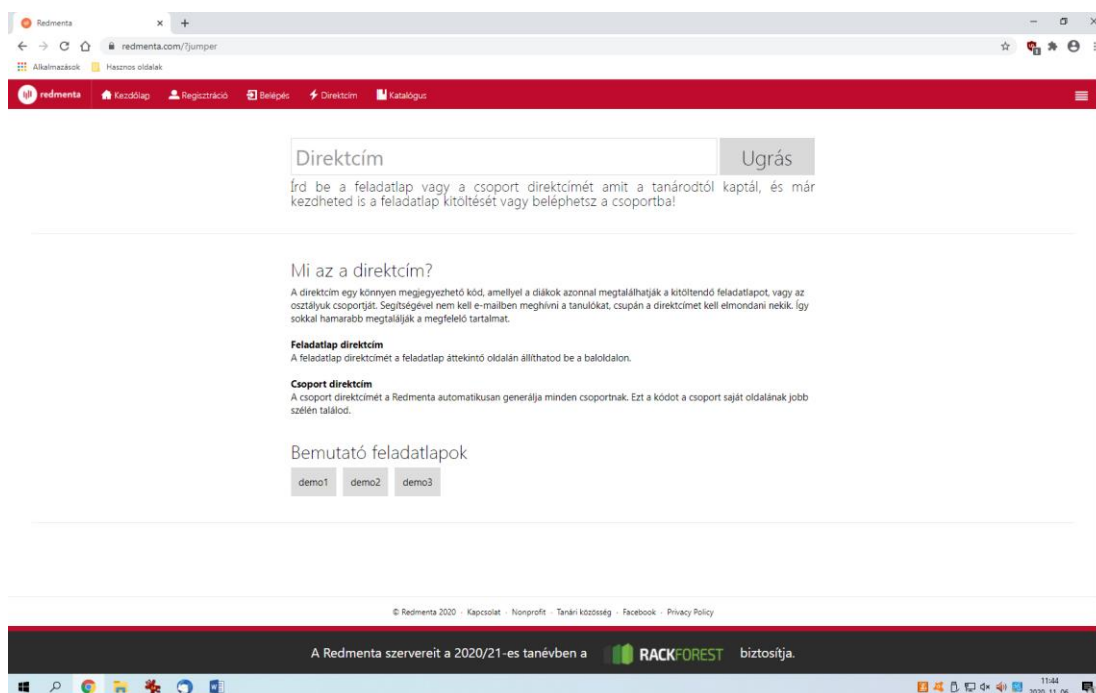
Redmenta
redmenta.com/?jumper
Alkalmazások  Hasznos oldalak

redmenta  Kezdőlap  Regisztráció  Belépés  Direktcím  Katalógus

Direktcím
Ugrás

Írd be a feladatlap vagy a csoport direktcímét amit a tanárodtól kaptál, és már kezdheted is a feladatlap kitöltését vagy beléphetsz a csoportba!

Mi az a direktcím?

A direktcím egy könnyen megjegyezhető kód, amellyel a diákok azonnal megtalálhatják a kitöltendő feladatlapot, vagy az osztályuk csoportját. Segítségével nem kell e-mailben meghívni a tanulókat, csupán a direktcímet kell elmondani nekik. Így sokkal hamarabb megtalálják a megfelelő tartalmat.

Feladatlap direktcím
A feladatlap direktcímét a feladatlap áttekintő oldalán állíthatod be a baloldalon.

Csoport direktcím
A csoport direktcímét a Redmenta automatikusan generálja minden csoportnak. Ezt a kódot a csoport saját oldalának jobb szélén találod.

Bemutató feladatlapok

demo1  demo2  demo3

© Redmenta 2020 · Kapcsolat · Nonprofit · Tanári közösség · Facebook · Privacy Policy

A Redmenta szervereit a 2020/21-es tanévben a RACKFOREST biztosítja.

11:44
2020. 11. 06.